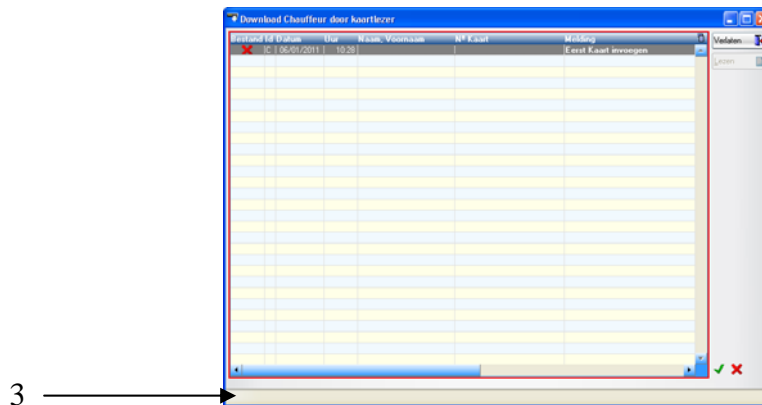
Download Chauffeur door kaartlezer

| Bestand | Id | Datum | Uur | Naam, Voornaam | N° Kaart | Melding |
|---|---|---|---|---|---|---|
| | C | 06/01/2011 | 10:26 | | | Eerst Kaart invoegen |

Verlaten
Lezen

3